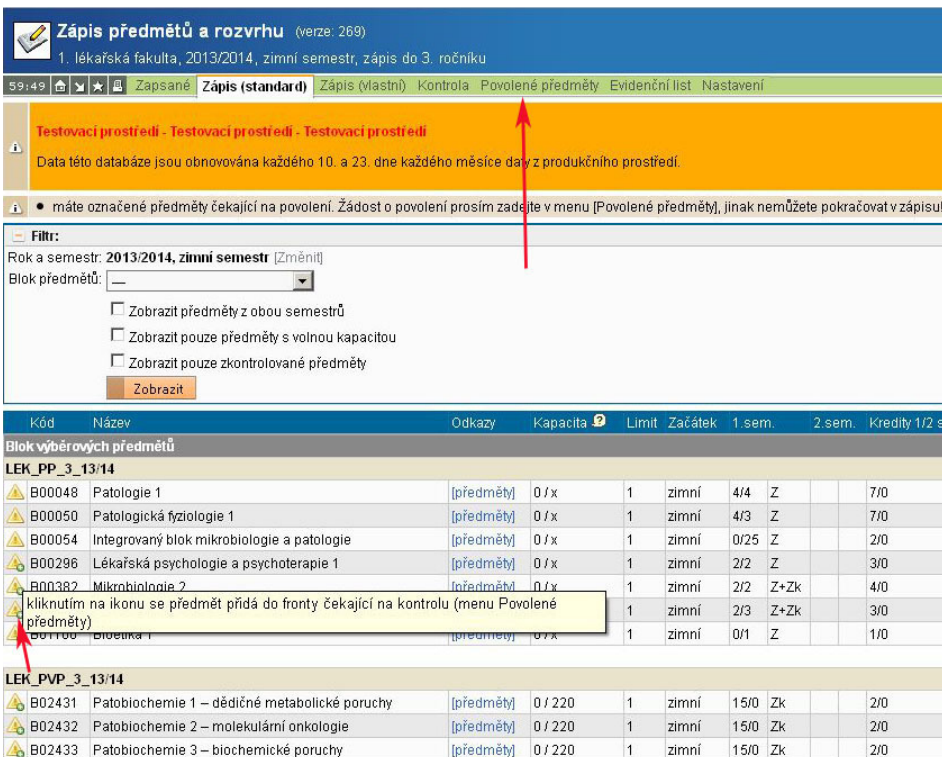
Zápis předmětů a rozvrhu (verze: 269)
1. lékařská fakulta, 2013/2014, zimní semestr, zápis do 3. ročníku

59:49 Zapsané Zápis (standard) Zápis (vlastní) Kontrola Povolené předměty Evidenční list Nastavení

Testovací prostředí - Testovací prostředí - Testovací prostředí
Data této databáze jsou obnovována každého 10. a 23. dne každého měsíce daty z produkčního prostředí.

• máte označené předměty čekající na povolení. Žádost o povolení prosím zadejte v menu [Povolené předměty], jinak nemůžete pokračovat v zápisu!

Filtr:
Rok a semestr: 2013/2014, zimní semestr [Změnit]
Blok předmětů: —
Zobrazit předměty z obou semestrů
Zobrazit pouze předměty s volnou kapacitou
Zobrazit pouze zkontrolované předměty
Zobrazit

| Kód | Název | Odkazy | Kapacita | Limit | Začátek | 1.sem. | | 2.sem. | Kredity 1/2 s |
|---|---|---|---|---|---|---|---|---|---|
| Blok výběrových předmětů | | | | | | | | | |
| LEK_PP_3_13/14 | | | | | | | | | |
| B00048 | Patologie 1 | [předměty] | 0 / x | 1 | zimní | 4/4 | Z | | 7/0 |
| B00050 | Patologická fyziologie 1 | [předměty] | 0 / x | 1 | zimní | 4/3 | Z | | 7/0 |
| B00054 | Integrovaný blok mikrobiologie a patologie | [předměty] | 0 / x | 1 | zimní | 0/25 | Z | | 2/0 |
| B00296 | Lékařská psychologie a psychoterapie 1 | [předměty] | 0 / x | 1 | zimní | 2/2 | Z | | 3/0 |
| B00382 | Mikrobiologie 2 | [předměty] | 0 / x | 1 | zimní | 2/2 | Z+Zk | | 4/0 |
| | | | | 1 | zimní | 2/3 | Z+Zk | | 3/0 |
| B01100 | Bioetika 1 | [předměty] | 0 / x | 1 | zimní | 0/1 | Z | | 1/0 |
| LEK_PVP_3_13/14 | | | | | | | | | |
| B02431 | Patobiochemie 1 – dědičné metabolické poruchy | [předměty] | 0 / 220 | 1 | zimní | 15/0 | Zk | | 2/0 |
| B02432 | Patobiochemie 2 – molekulární onkologie | [předměty] | 0 / 220 | 1 | zimní | 15/0 | Zk | | 2/0 |
| B02433 | Patobiochemie 3 – biochemické poruchy | [předměty] | 0 / 220 | 1 | zimní | 15/0 | Zk | | 2/0 |

kliknutím na ikonu se předmět přidá do fronty čekající na kontrolu (menu Povolené předměty)